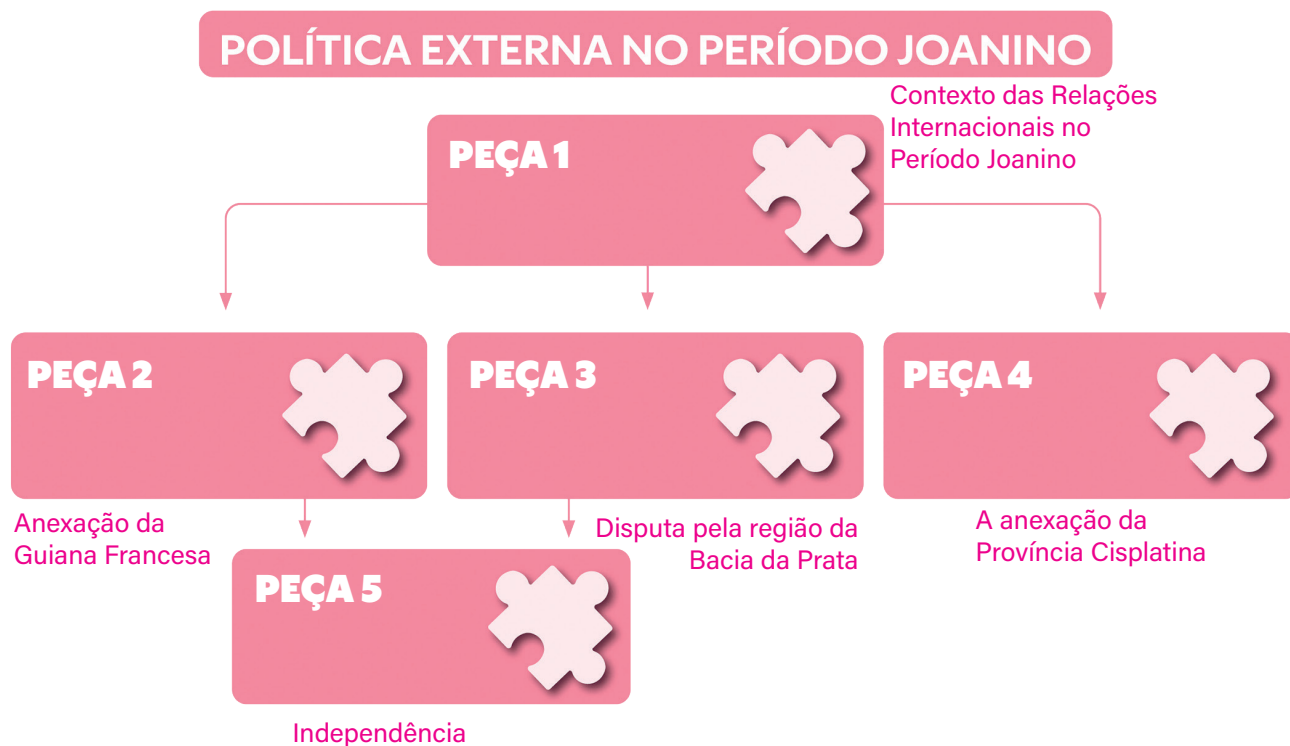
POLÍTICA EXTERNA NO PERÍODO JOANINO

PEÇA 1

Contexto das Relações Internacionais no Período Joanino

PEÇA 2

Anexação da Guiana Francesa

PEÇA 3

Disputa pela região da Bacia da Prata

PEÇA 4

A anexação da Província Cisplatina

PEÇA 5

Independência